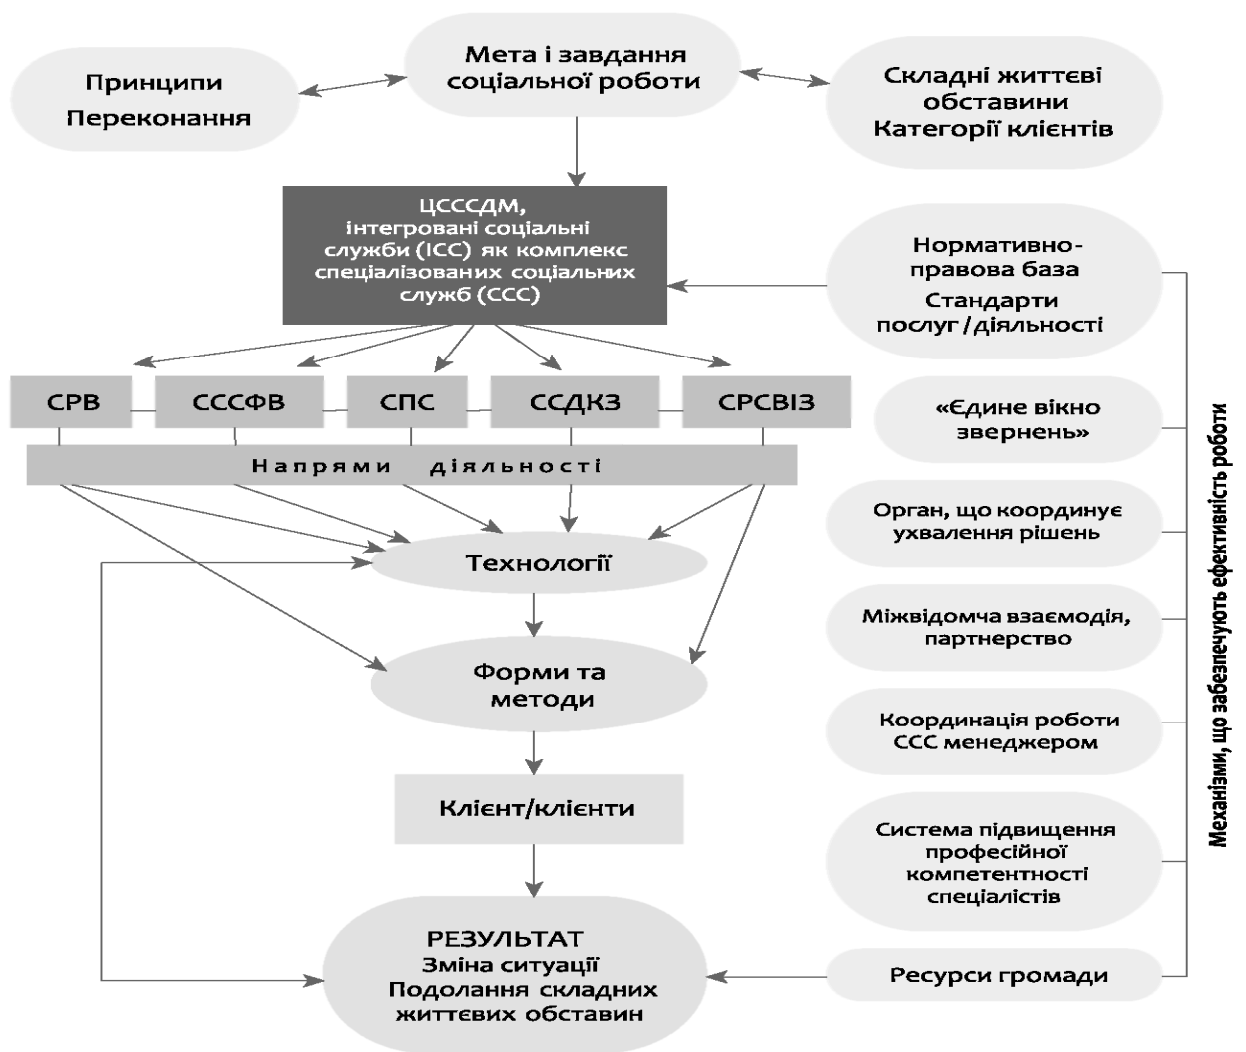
Принципи
Переконання

Мета і завдання соціальної роботи

Складні життєві обставини
Категорії клієнтів

ЦСССДМ, інтегровані соціальні служби (ІСС) як комплекс спеціалізованих соціальних служб (ССС)

Нормативно-правова база
Стандарти послуг / діяльності

СРВ

СССФВ

СПС

ССДКЗ

СРСВІЗ

Напрями діяльності

«Єдине вікно звернень»

Орган, що координує ухвалення рішень

Технології

Міжвідомча взаємодія, партнерство

Форми та методи

Координація роботи ССС менеджером

Клієнт/клієнти

Система підвищення професійної компетентності спеціалістів

РЕЗУЛЬТАТ
Зміна ситуації
Подолання складних життєвих обставин

Ресурси громади

Механізми, що забезпечують ефективність роботи